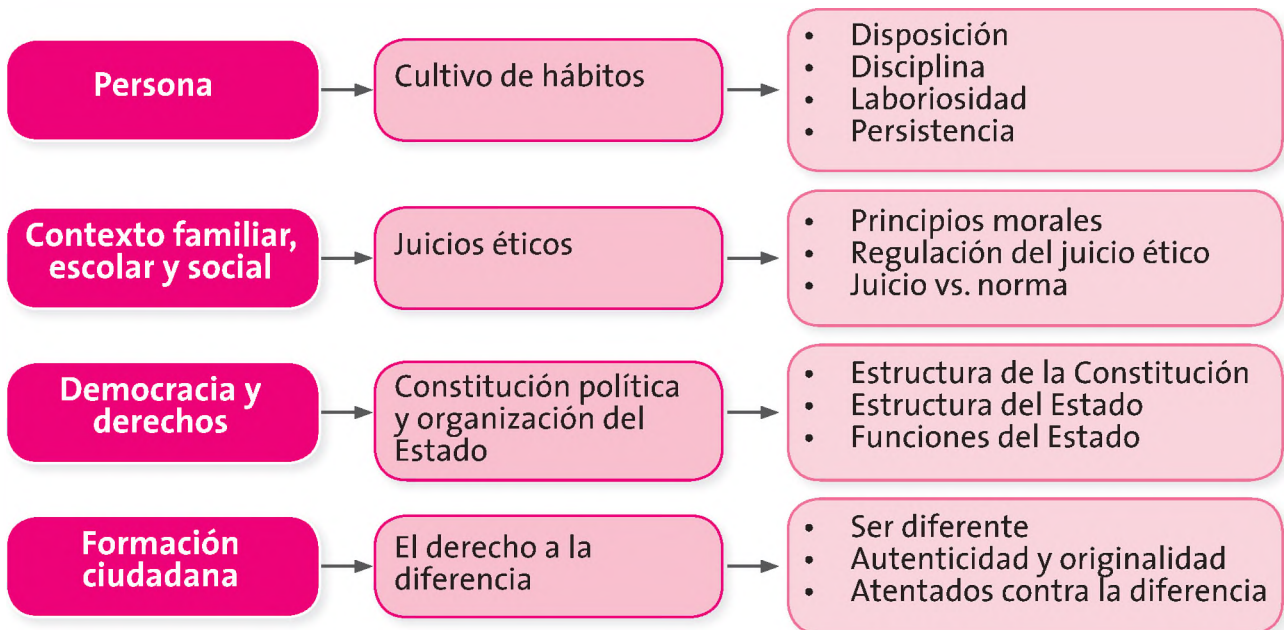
Persona

Cultivo de hábitos

- Disposición
- Disciplina
- Laboriosidad
- Persistencia

Contexto familiar, escolar y social

Juicios éticos

- Principios morales
- Regulación del juicio ético
- Juicio vs. norma

Democracia y derechos

Constitución política y organización del Estado

- Estructura de la Constitución
- Estructura del Estado
- Funciones del Estado

Formación ciudadana

El derecho a la diferencia

- Ser diferente
- Autenticidad y originalidad
- Atentados contra la diferencia